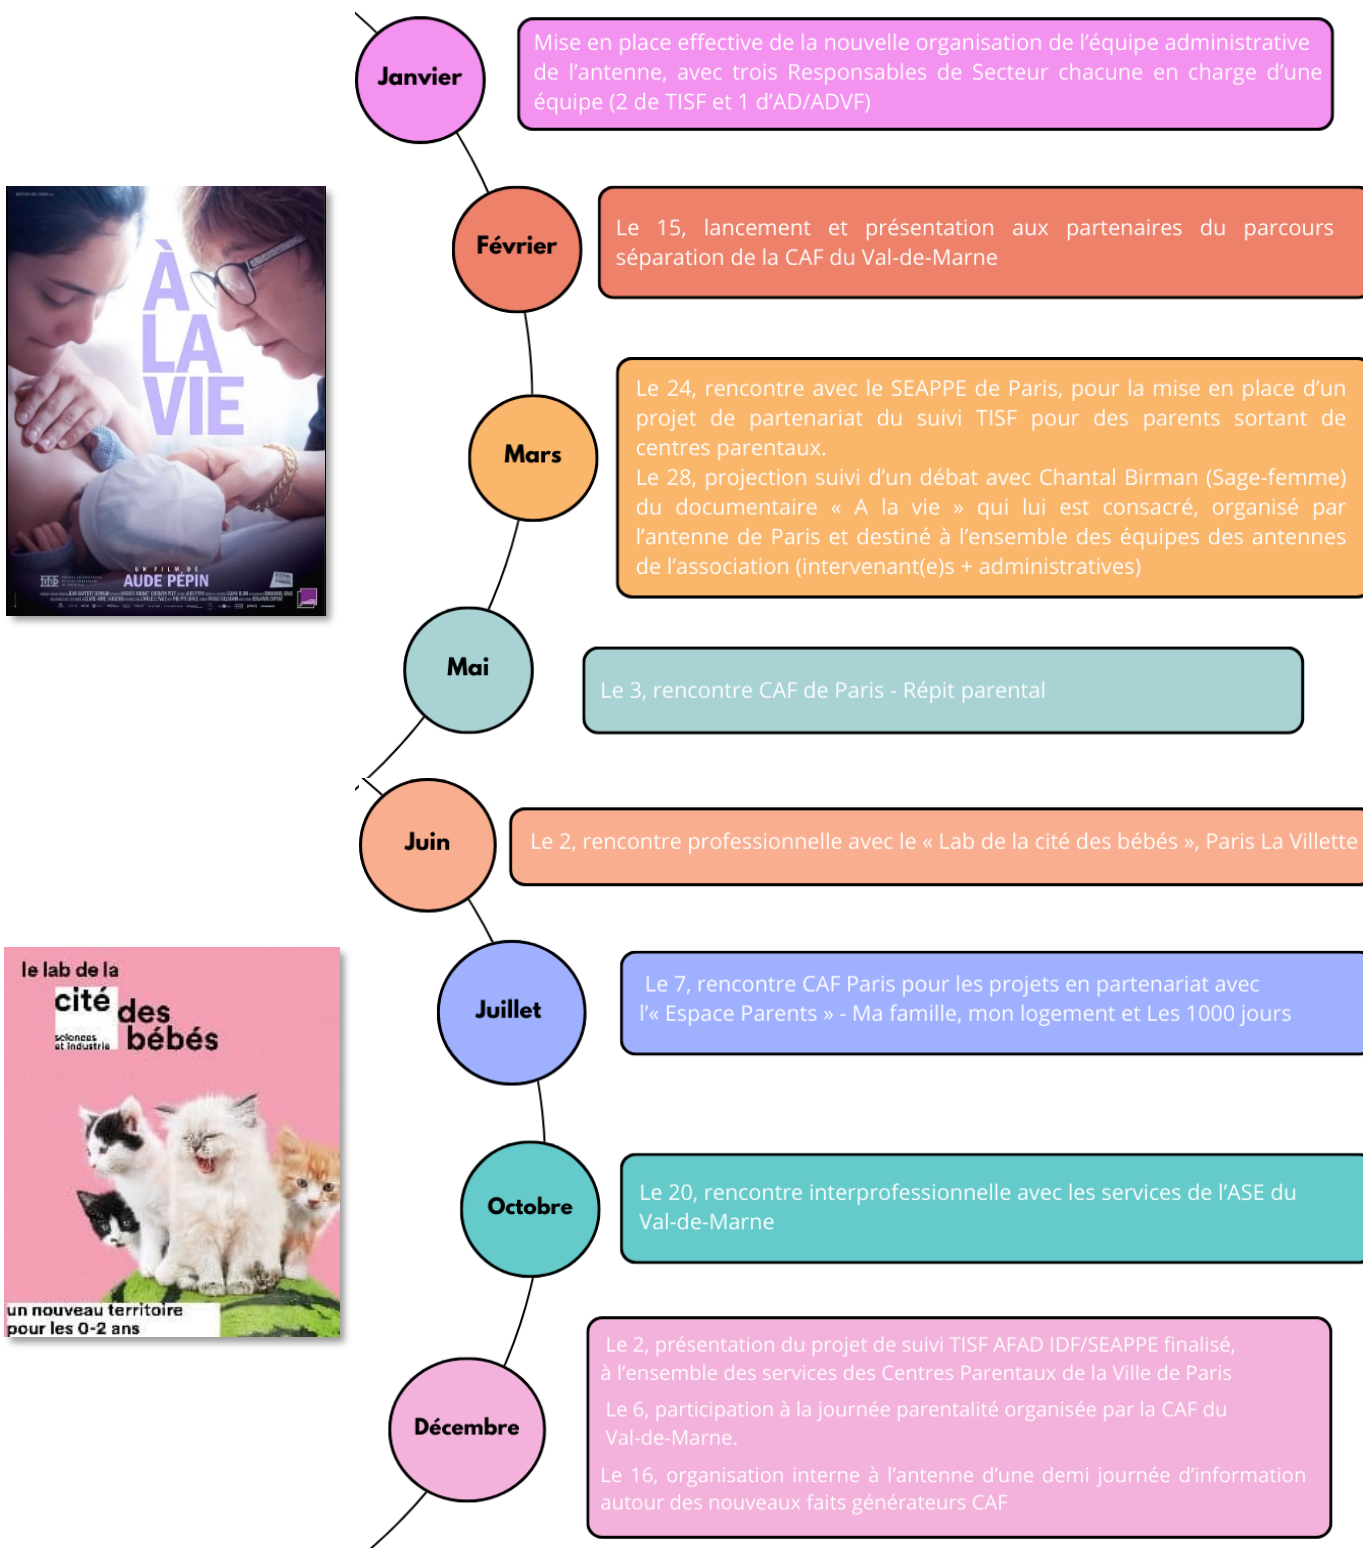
Janvier

Mise en place effective de la nouvelle organisation de l'équipe administrative de l'antenne, avec trois Responsables de Secteur chacune en charge d'une équipe (2 de TISF et 1 d'AD/ADVF)

À LA VIE

UN FILM DE AUDE PÉPIN

Février

Le 15, lancement et présentation aux partenaires du parcours séparation de la CAF du Val-de-Marne

Mars

Le 24, rencontre avec le SEAPPE de Paris, pour la mise en place d'un projet de partenariat du suivi TISF pour des parents sortant de centres parentaux.
Le 28, projection suivi d'un débat avec Chantal Birman (Sage-femme) du documentaire « A la vie » qui lui est consacré, organisé par l'antenne de Paris et destiné à l'ensemble des équipes des antennes de l'association (intervenant(e)s + administratives)

Mai

Le 3, rencontre CAF de Paris - Répit parental

Juin

Le 2, rencontre professionnelle avec le « Lab de la cité des bébés », Paris La Villette

le lab de la cité des bébés
sciences et industrie

un nouveau territoire pour les 0-2 ans

Juillet

Le 7, rencontre CAF Paris pour les projets en partenariat avec l'« Espace Parents » - Ma famille, mon logement et Les 1000 jours

Octobre

Le 20, rencontre interprofessionnelle avec les services de l'ASE du Val-de-Marne

Décembre

Le 2, présentation du projet de suivi TISF AFAD IDF/SEAPPE finalisé, à l'ensemble des services des Centres Parentaux de la Ville de Paris

Le 6, participation à la journée parentalité organisée par la CAF du Val-de-Marne.

Le 16, organisation interne à l'antenne d'une demi journée d'information autour des nouveaux faits générateurs CAF